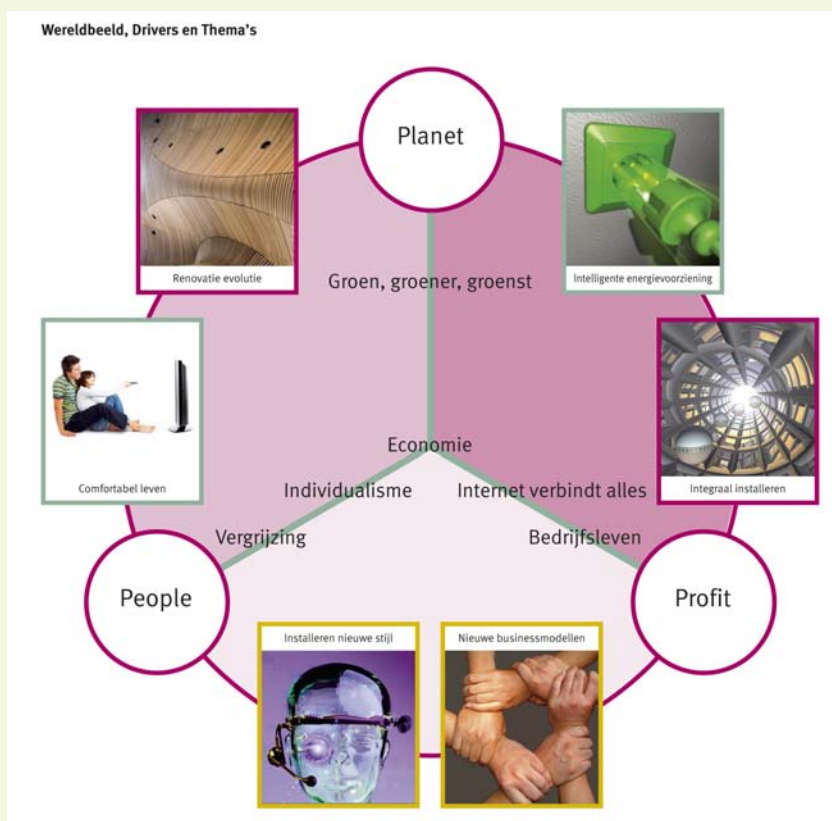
Wereldbeeld, Drivers en Thema's

Planet

Renovatie evolutie

Intelligente energievoorziening

Groen, groener, groenst

Comfortabel leven

Integraal installeren

Economie

Individualisme

Internet verbindt alles

Vergrijzing

Bedrijfsleven

People

Profit

Installeren nieuwe stijl

Nieuwe businessmodellen